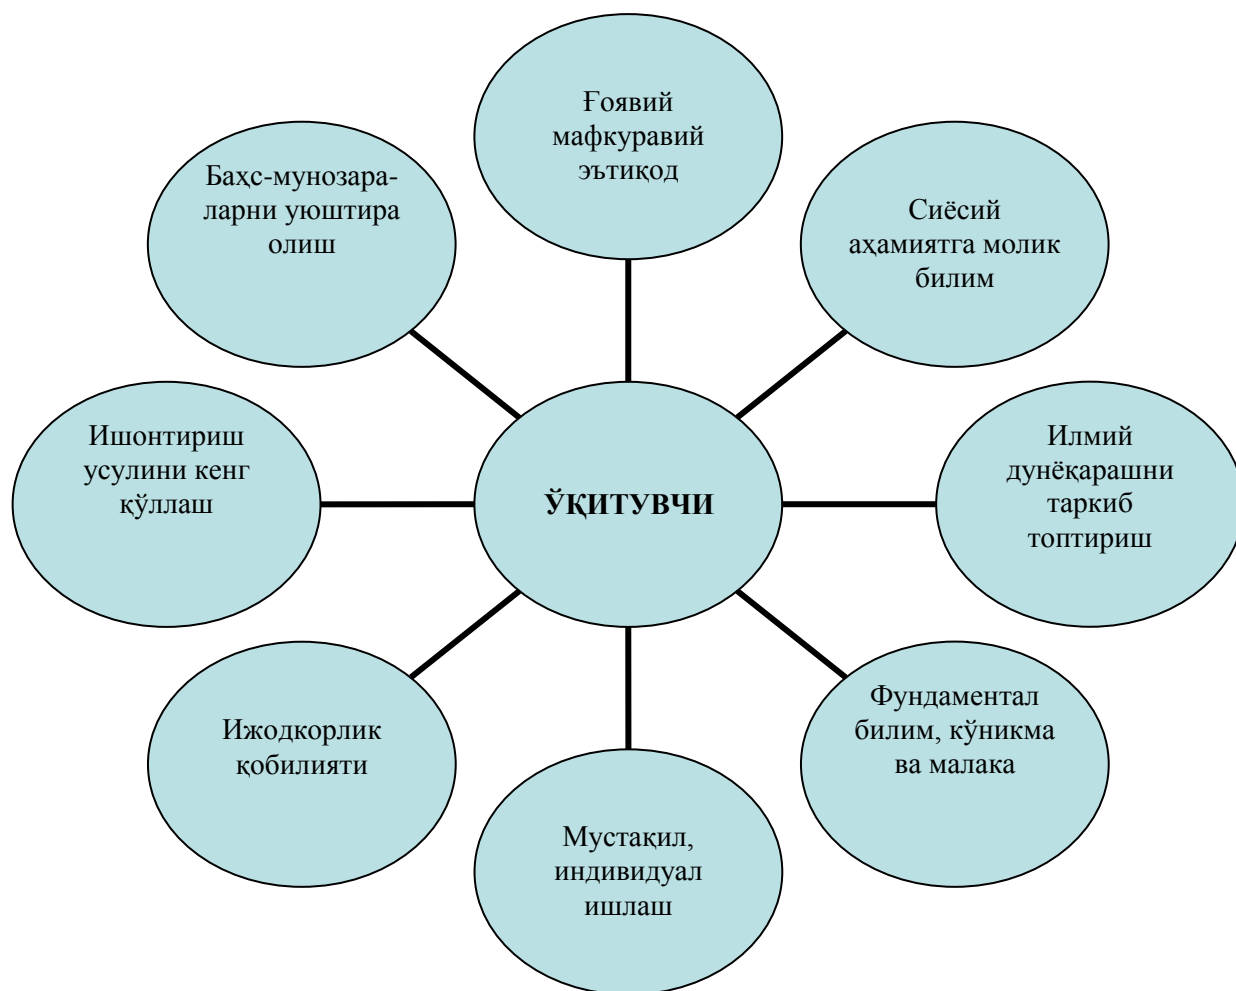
Ғоявий мафкуравий эътиқод

Бахс-мунозараларни уюштира олиш

Сиёсий аҳамиятга молик билим

Ишонтириш усулини кенг қўллаш

ЎҚИТУВЧИ

Илмий дунёқарашни таркиб топтириш

Ижодкорлик қобилияти

Фундаментал билим, кўникма ва малака

Мустақил, индивидуал ишлаш